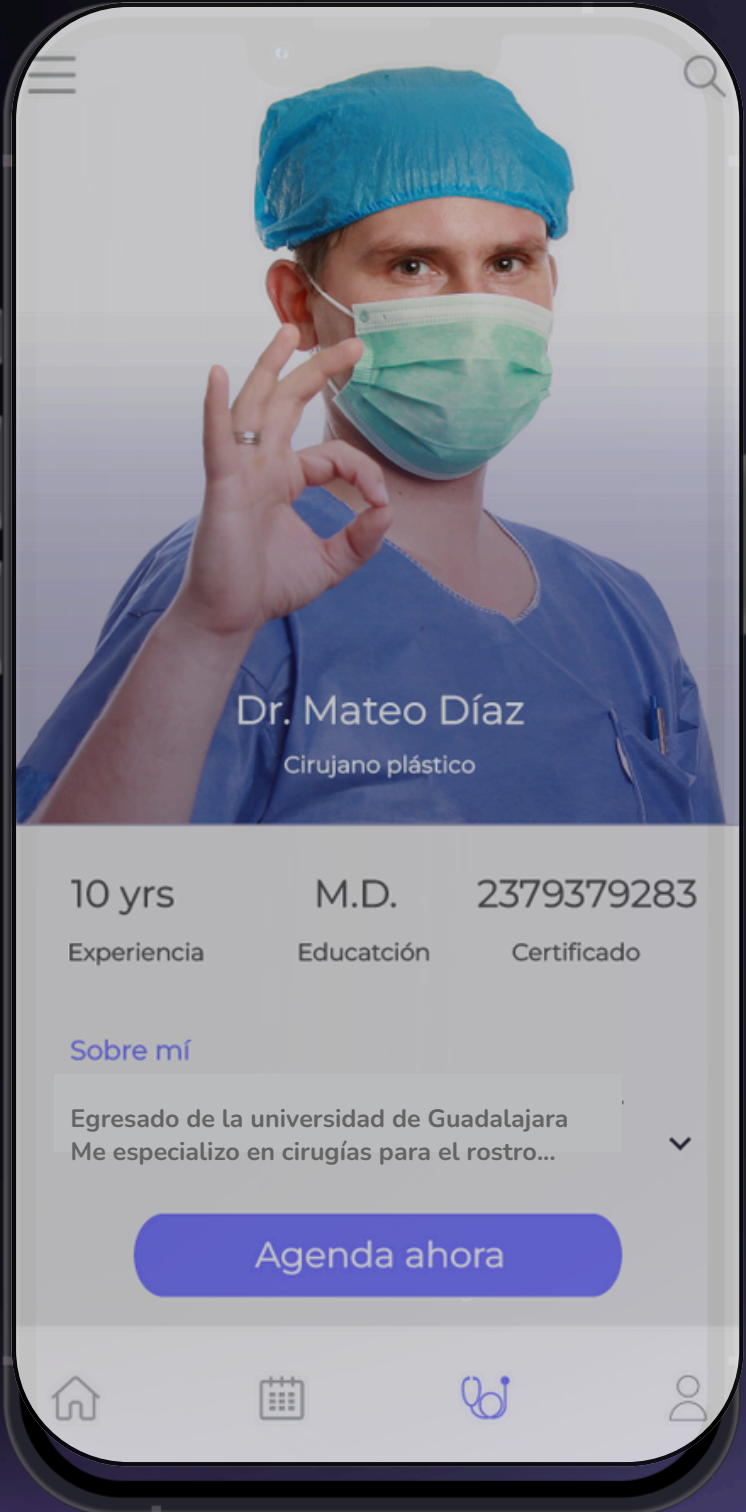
Dr. Mateo Díaz

Cirujano plástico

10 yrs
Experiencia

M.D.
Educatción

2379379283
Certificado

Sobre mí

Egresado de la universidad de Guadalajara
Me especializo en cirugías para el rostro...

Agenda ahora